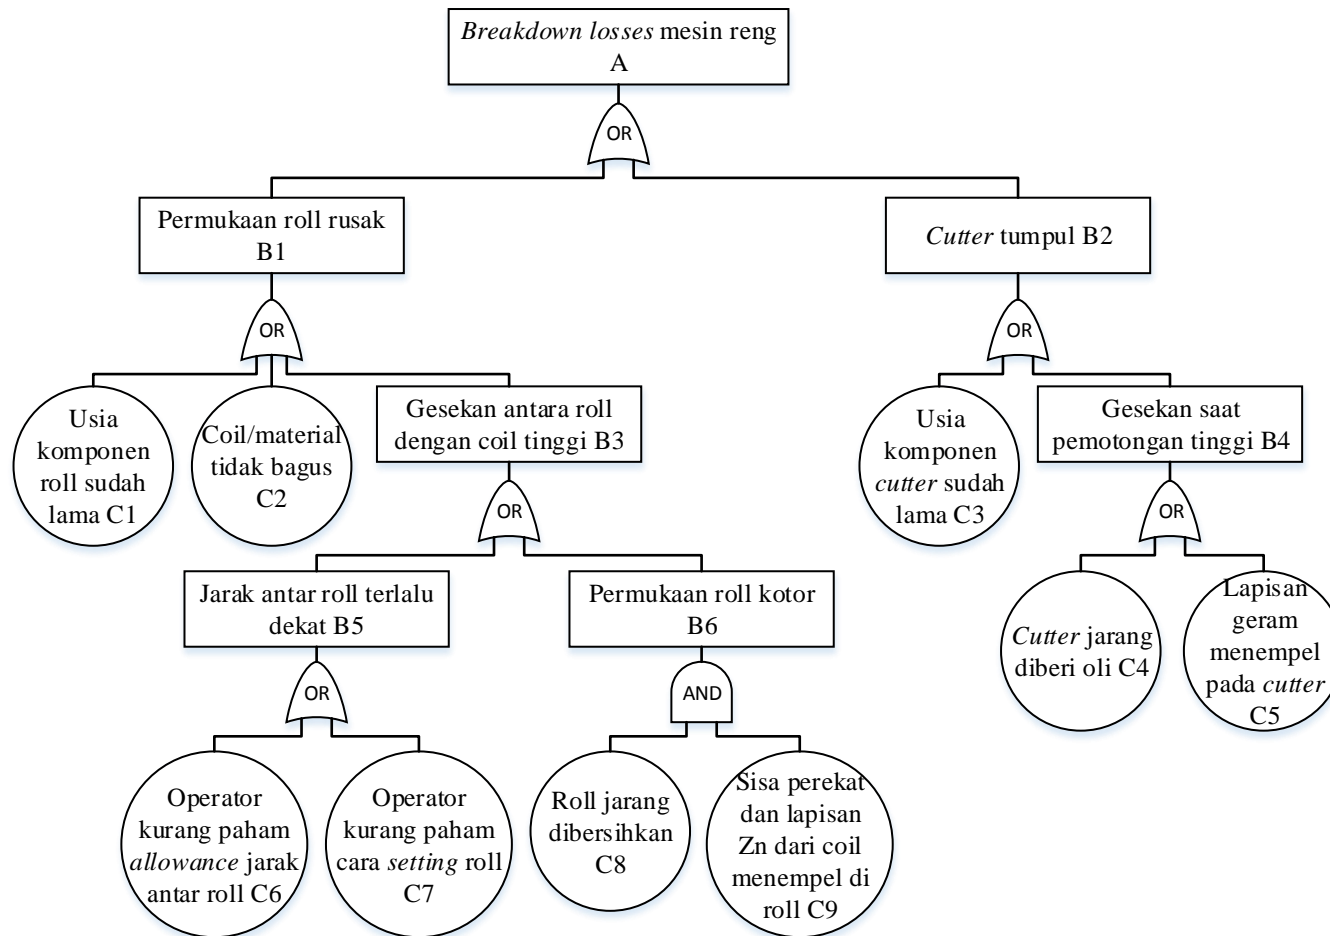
Breakdown losses mesin reng A

OR

Permukaan roll rusak B1

Cutter tumpul B2

OR

OR

Usia komponen roll sudah lama C1

Coil/material tidak bagus C2

Gesekan antara roll dengan coil tinggi B3

Usia komponen cutter sudah lama C3

Gesekan saat pemotongan tinggi B4

OR

OR

Jarak antar roll terlalu dekat B5

Permukaan roll kotor B6

Cutter jarang diberi oli C4

Lapisan geram menempel pada cutter C5

OR

AND

Operator kurang paham allowance jarak antar roll C6

Operator kurang paham cara setting roll C7

Roll jarang dibersihkan C8

Sisa perekat dan lapisan Zn dari coil menempel di roll C9